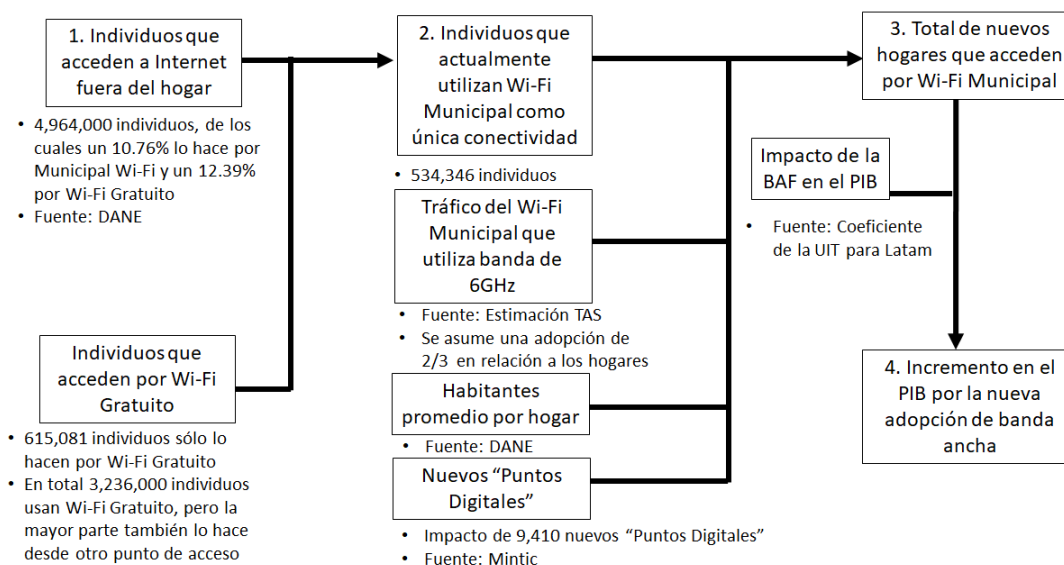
1. Individuos que acceden a Internet fuera del hogar

- 4,964,000 individuos, de los cuales un 10.76% lo hace por Municipal Wi-Fi y un 12.39% por Wi-Fi Gratuito
- Fuente: DANE

Individuos que acceden por Wi-Fi Gratuito

- 615,081 individuos sólo lo hacen por Wi-Fi Gratuito
- En total 3,236,000 individuos usan Wi-Fi Gratuito, pero la mayor parte también lo hace desde otro punto de acceso

2. Individuos que actualmente utilizan Wi-Fi Municipal como única conectividad

- 534,346 individuos

Tráfico del Wi-Fi Municipal que utiliza banda de 6GHz

- Fuente: Estimación TAS
- Se asume una adopción de 2/3 en relación a los hogares

Habitantes promedio por hogar

- Fuente: DANE

Nuevos “Puntos Digitales”

- Impacto de 9,410 nuevos “Puntos Digitales”
- Fuente: Mintic

3. Total de nuevos hogares que acceden por Wi-Fi Municipal

Impacto de la BAF en el PIB

- Fuente: Coeficiente de la UIT para Latam

4. Incremento en el PIB por la nueva adopción de banda ancha